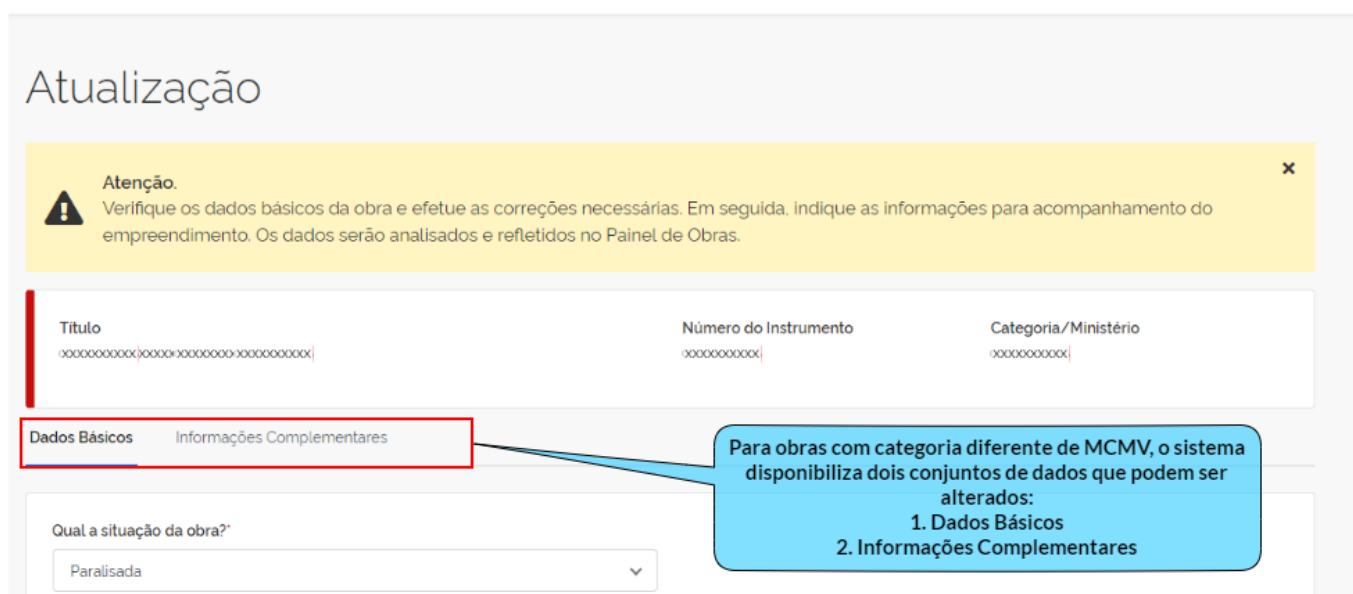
Atualização

Atenção.
Verifique os dados básicos da obra e efetue as correções necessárias. Em seguida, indique as informações para acompanhamento do empreendimento. Os dados serão analisados e refletidos no Painel de Obras.

×

Título
xxxxxxxxxxxxxxxxxxxxxxxxxxxxxxxxxxxxx

Número do Instrumento
xxxxxxxxxxx

Categoria/Ministério
xxxxxxxxxxx

Dados Básicos
Informações Complementares

Para obras com categoria diferente de MCMV, o sistema disponibiliza dois conjuntos de dados que podem ser alterados:
1. Dados Básicos
2. Informações Complementares

Qual a situação da obra?*
Paralisada